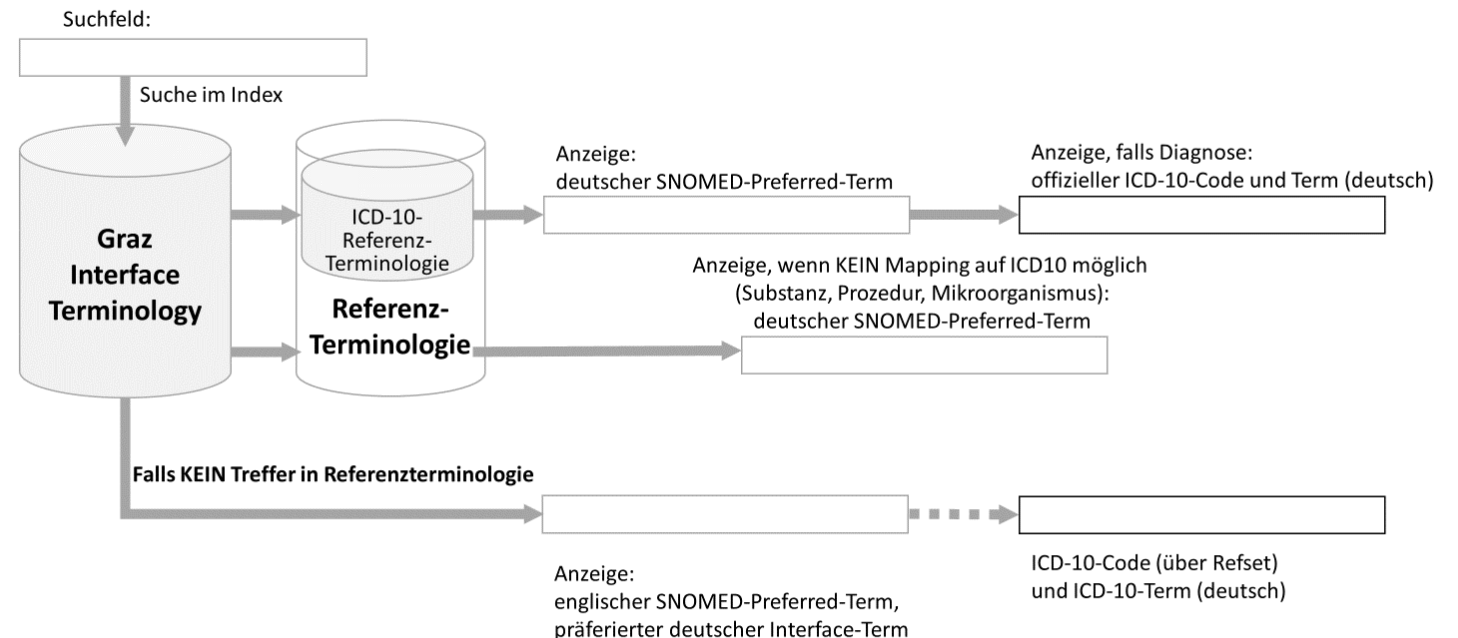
Suchfeld:

Suche im Index

Graz Interface Terminology

ICD-10-Referenz-Terminologie

Referenz-Terminologie

Anzeige:
deutscher SNOMED-Preferred-Term

Anzeige, falls Diagnose:
offizieller ICD-10-Code und Term (deutsch)

Anzeige, wenn KEIN Mapping auf ICD10 möglich (Substanz, Prozedur, Mikroorganismus):
deutscher SNOMED-Preferred-Term

Falls KEIN Treffer in Referenzterminologie

Anzeige:
englischer SNOMED-Preferred-Term,
präferierter deutscher Interface-Term

ICD-10-Code (über Refset)
und ICD-10-Term (deutsch)